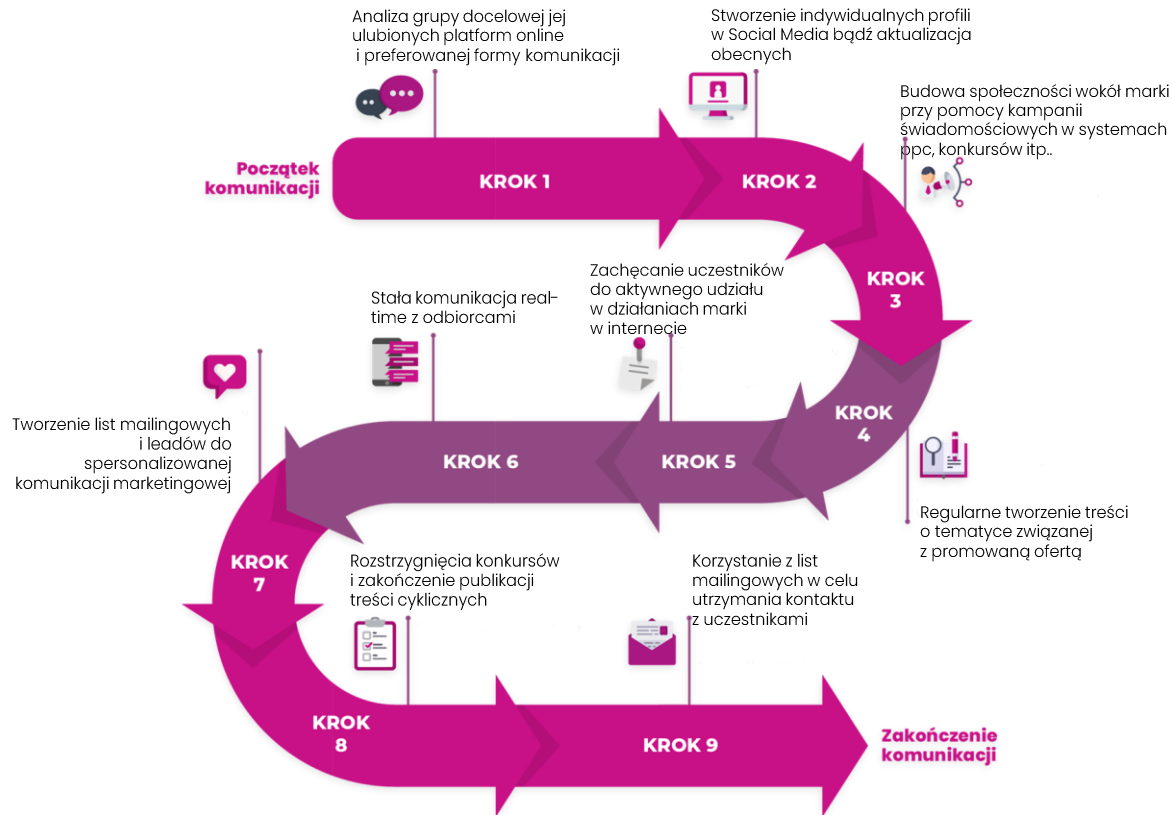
Analiza grupy docelowej jej ulubionych platform online i preferowanej formy komunikacji

Stworzenie indywidualnych profili w Social Media bądź aktualizacja obecnych

Budowa społeczności wokół marki przy pomocy kampanii świadomościowych w systemach ppc, konkursów itp..

Początek komunikacji

KROK 1

KROK 2

KROK 3

Zachęcanie uczestników do aktywnego udziału w działaniach marki w internecie

Stała komunikacja real-time z odbiorcami

KROK 4

Tworzenie list mailingowych i leadów do spersonalizowanej komunikacji marketingowej

KROK 6

KROK 5

Regularne tworzenie treści o tematyce związanej z promowaną ofertą

KROK 7

Rozstrzygnięcia konkursów i zakończenie publikacji treści cyklicznych

Korzystanie z list mailingowych w celu utrzymania kontaktu z uczestnikami

KROK 8

KROK 9

Zakończenie komunikacji